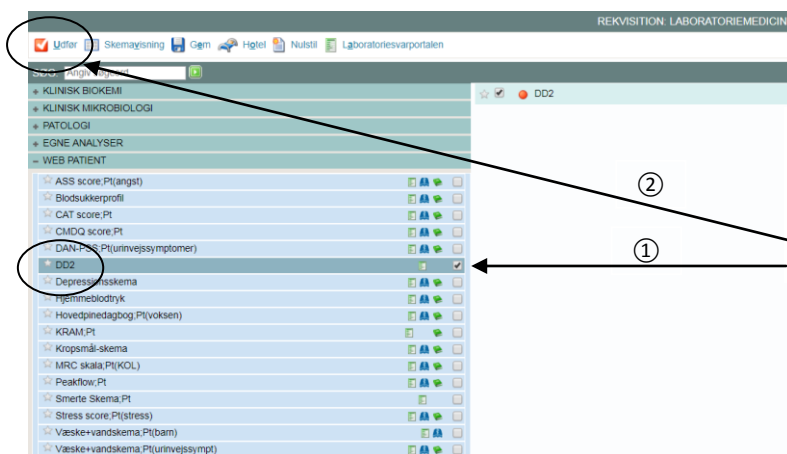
REKVISITION: LABORATORIEMEDICIN

Udfør Skemavisning Gem Hotel Nulstil Laboratoriesvarportalen

SØG: Angiv søgeord

KLINISK BIOKEMI
KLINISK MIKROBIOLOGI
PATOLOGI
EGNE ANALYSER
WEB PATIENT

ASS score;Pt(angst)
Blodsukkerprofil
CAT score;Pt
CMDQ score;Pt
DAN-PSS;Pt(urinvejssymptomer)
DD2
Depressionsskema
Hjemmeblodtryk
Hovedpinedagbog;Pt(voksen)
KRAM;Pt
Kropsmål-skema
MRC skala;Pt(KOL)
Peakflow;Pt
Smerte Skema;Pt
Stress score;Pt(stress)
Væske+vandskema;Pt(barn)
Væske+vandskema;Pt(urinvejssympt)

DD2

②

①